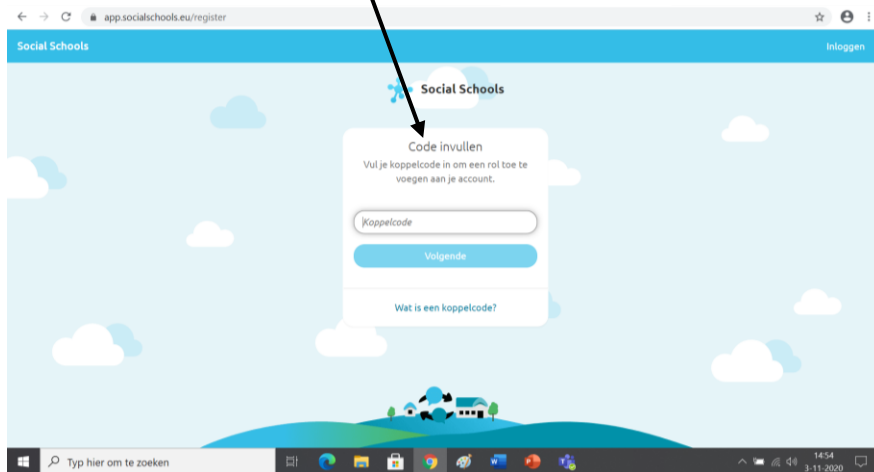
app.socialschools.eu/register

Social Schools

Inloggen

Social Schools

Code invullen

Vul je koppelcode in om een rol toe te voegen aan je account.

Koppelcode

Volgende

Wat is een koppelcode?

Typ hier om te zoeken

14:54
3-11-2020